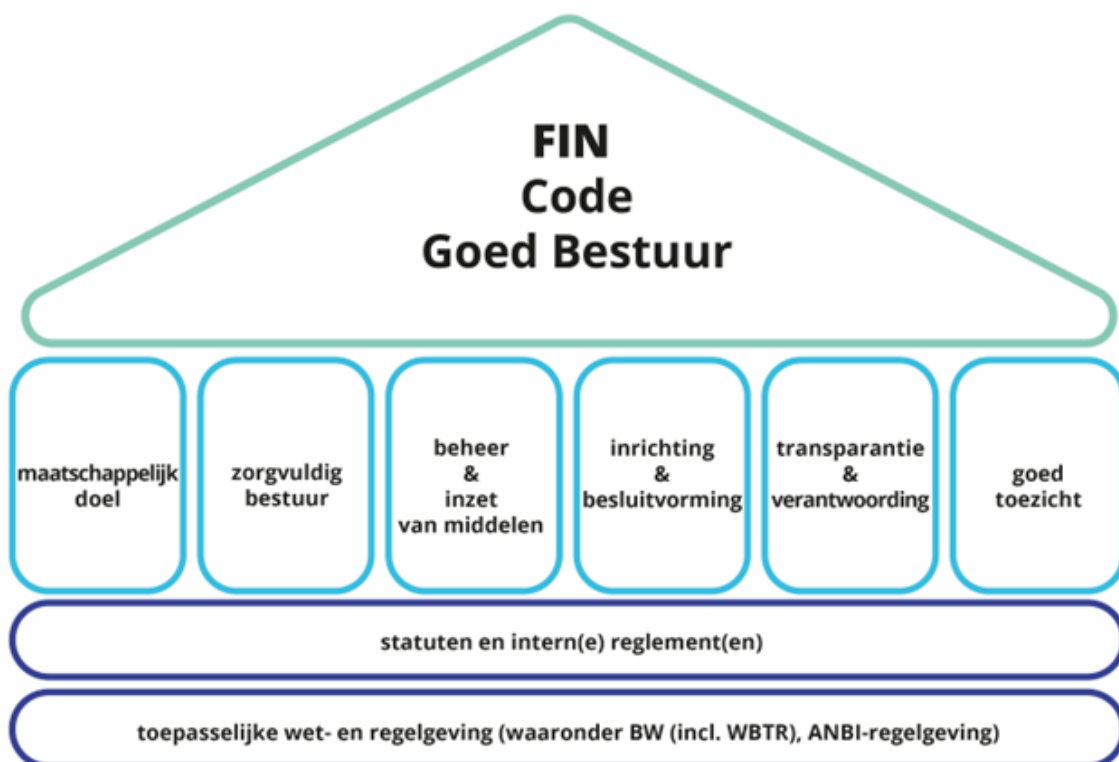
FIN
Code
Goed Bestuur

maatschappelijk doel

zorgvuldig bestuur

beheer & inzet van middelen

inrichting & besluitvorming

transparantie & verantwoording

goed toezicht

statuten en intern(e) reglement(en)

toepasselijke wet- en regelgeving (waaronder BW (incl. WBTR), ANBI-regelgeving)